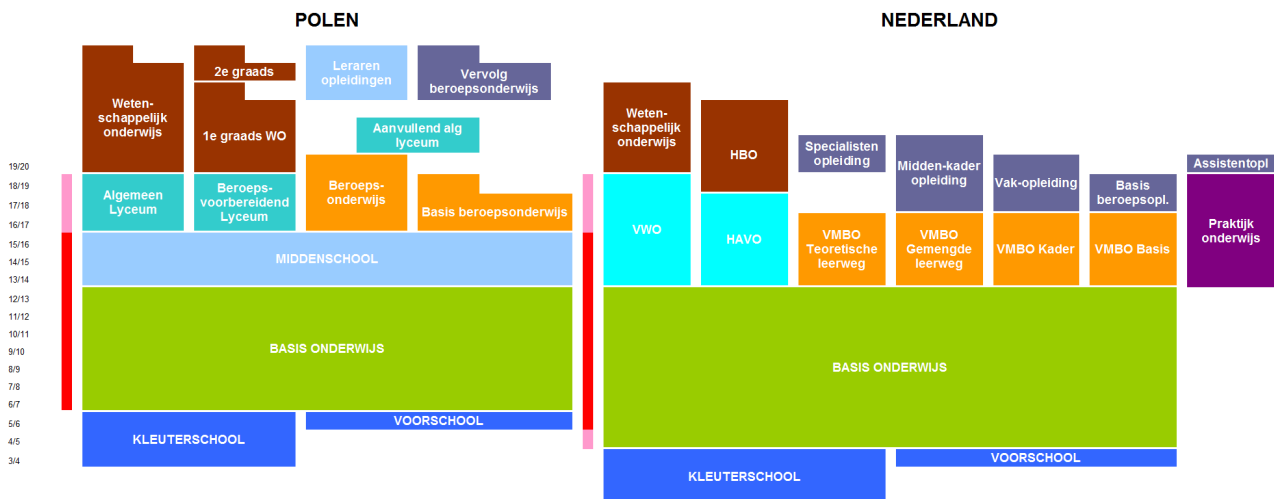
POLEN

NEDERLAND

19/20
18/19
17/18
16/17
15/16
14/15
13/14
12/13
11/12
10/11
9/10
8/9
7/8
6/7
5/6
4/5
3/4

Weten-schappelijk onderwijs

2e graads

1e graads WO

Leraren opleidingen

Vervolg beroepsonderwijs

Aanvullend alg lyceum

Algemeen Lyceum

Beroeps-voorbereidend Lyceum

Beroeps-onderwijs

Basis beroepsonderwijs

MIDDENSCHOOL

BASIS ONDERWIJS

KLEUTERSCHOOL

VOORSCHOOL

Weten-schappelijk onderwijs

HBO

Specialisten opleiding

Midden-kader opleiding

Vak-opleiding

Basis beroepsopl.

Assistentopl

VWO

HAVO

VMBO Teoretische leerweg

VMBO Gemengde leerweg

VMBO Kader

VMBO Basis

Praktijk onderwijs

BASIS ONDERWIJS

KLEUTERSCHOOL

VOORSCHOOL